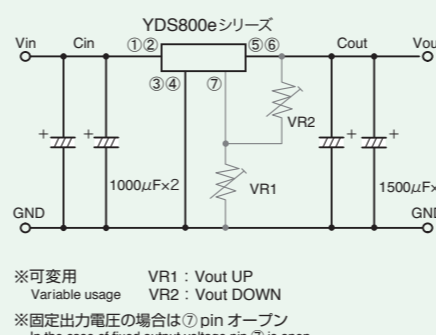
YDS800eシリーズ

Vin Cin ①② ⑤⑥ Cout Vou

③④ ⑦

VR2

+ +

+ +

1000$\mu$F×2

VR1

1500$\mu$F×

GND

GND

※可変用 VR1：Vout UP

Variable usage VR2：Vout DOWN

※固定出力電圧の場合は⑦ pin オープン

In the case of fixed output voltage pin ⑦ is open